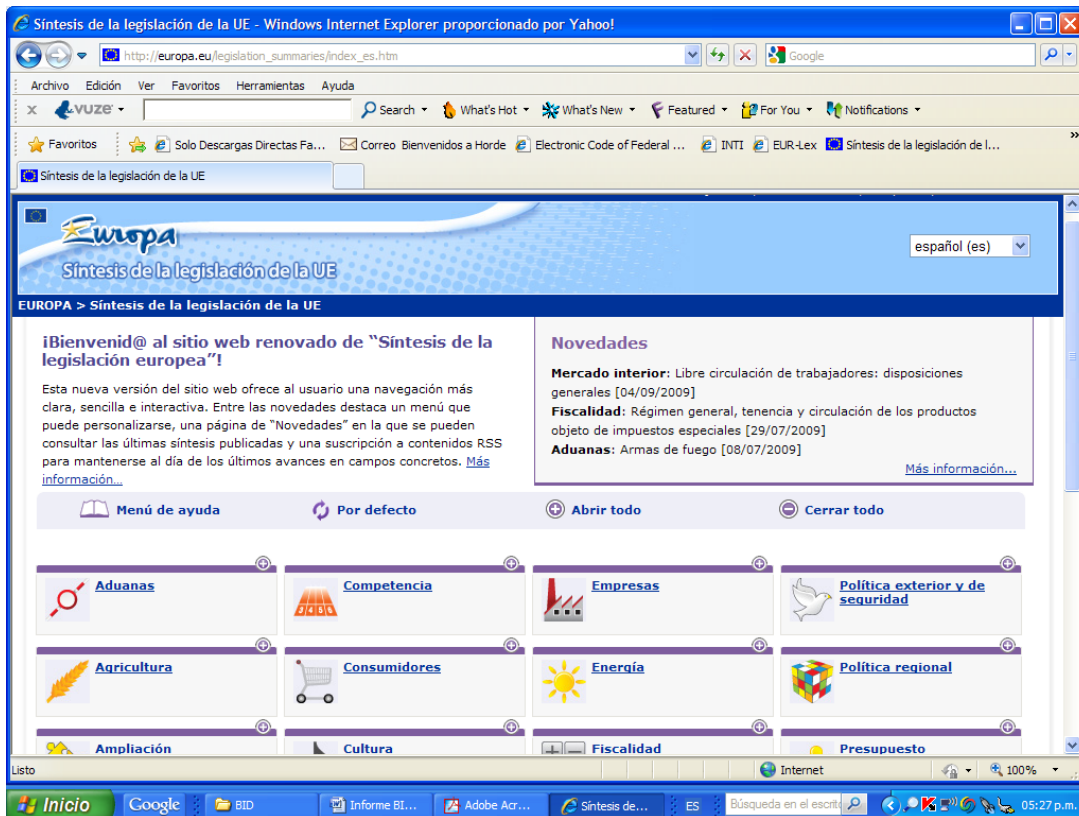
Síntesis de la legislación de la UE - Windows Internet Explorer proporcionado por Yahoo!

http://europa.eu/legislation_summaries/index_es.htm

Google

Archivo Edición Ver Favoritos Herramientas Ayuda

vuze Search What's Hot What's New Featured For You Notifications

Favoritos Solo Descargas Directas Fa... Correo Bienvenidos a Horde Electronic Code of Federal ... INTI EUR-Lex Síntesis de la legislación de l...

Síntesis de la legislación de la UE

Europa
Síntesis de la legislación de la UE

español (es)

EUROPA > Síntesis de la legislación de la UE

¡Bienvenid@ al sitio web renovado de "Síntesis de la legislación europea"!

Esta nueva versión del sitio web ofrece al usuario una navegación más clara, sencilla e interactiva. Entre las novedades destaca un menú que puede personalizarse, una página de "Novedades" en la que se pueden consultar las últimas síntesis publicadas y una suscripción a contenidos RSS para mantenerse al día de los últimos avances en campos concretos. Más información...

Novedades

Mercado interior: Libre circulación de trabajadores: disposiciones generales [04/09/2009]
Fiscalidad: Régimen general, tenencia y circulación de los productos objeto de impuestos especiales [29/07/2009]
Aduanas: Armas de fuego [08/07/2009]

Más información...

Menú de ayuda Por defecto Abrir todo Cerrar todo

Aduanas
Competencia
Empresas
Política exterior y de seguridad
Agricultura
Consumidores
Energía
Política regional
Ampliación
Cultura
Fiscalidad
Presupuesto

Listo Internet 100%

Inicio Google BID Informe BI... Adobe Acr... Síntesis de... ES Búsqueda en el escrit 05:27 p.m.